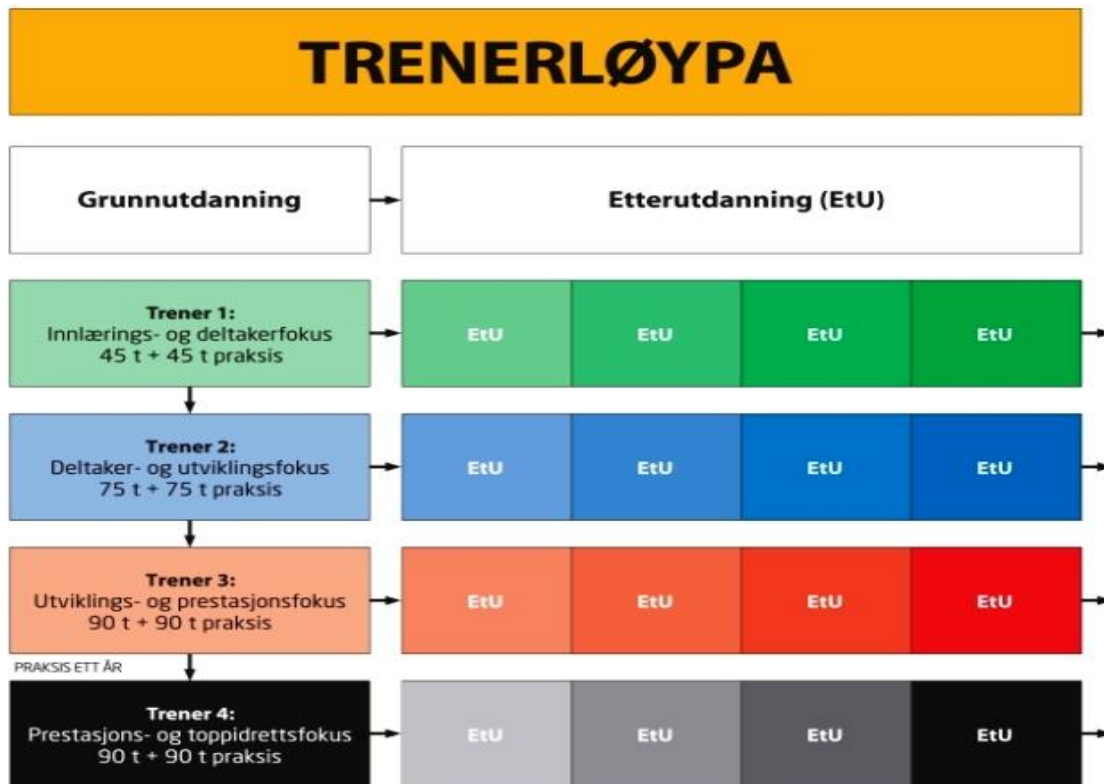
TRENERLØYPA

Grunnutdanning

Etterutdanning (EtU)

Trener 1:
Innlærings- og deltakerfokus
45 t + 45 t praksis

| EtU | EtU | EtU | EtU |
|---|---|---|---|

Trener 2:
Deltaker- og utviklingsfokus
75 t + 75 t praksis

| EtU | EtU | EtU | EtU |
|---|---|---|---|

Trener 3:
Utviklings- og prestasjonsfokus
90 t + 90 t praksis

| EtU | EtU | EtU | EtU |
|---|---|---|---|

PRAKSIS ETT ÅR

Trener 4:
Prestasjons- og toppidrettsfokus
90 t + 90 t praksis

| EtU | EtU | EtU | EtU |
|---|---|---|---|